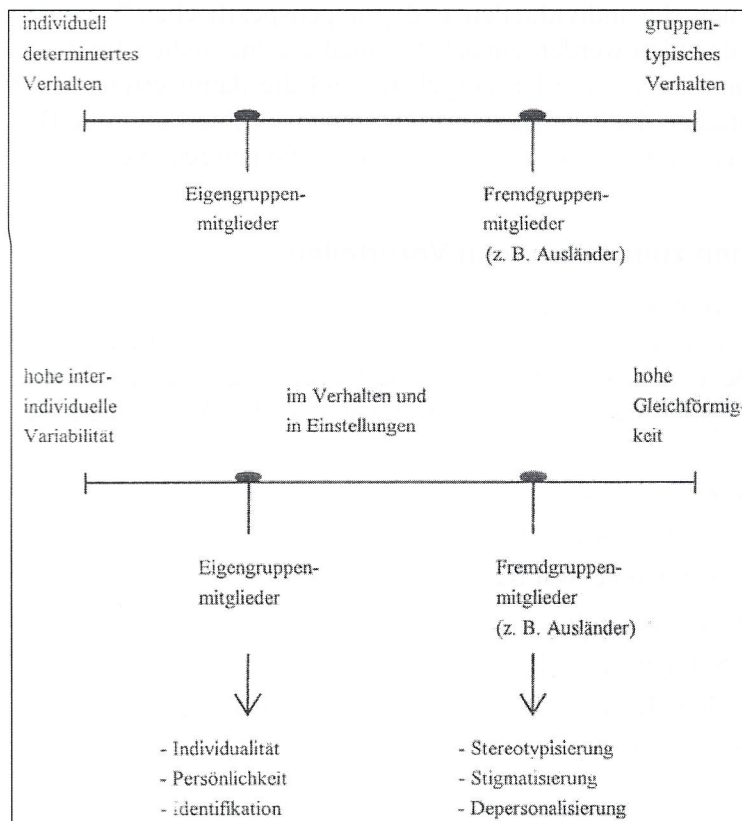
individuell determiniertes Verhalten

gruppentypisches Verhalten

Eigengruppenmitglieder

Fremdgruppenmitglieder (z. B. Ausländer)

hohe interindividuelle Variabilität

im Verhalten und in Einstellungen

hohe Gleichförmig keit

Eigengruppenmitglieder

Fremdgruppenmitglieder (z. B. Ausländer)

- Individualität
- Persönlichkeit
- Identifikation

- Stereotypisierung
- Stigmatisierung
- Depersonalisierung